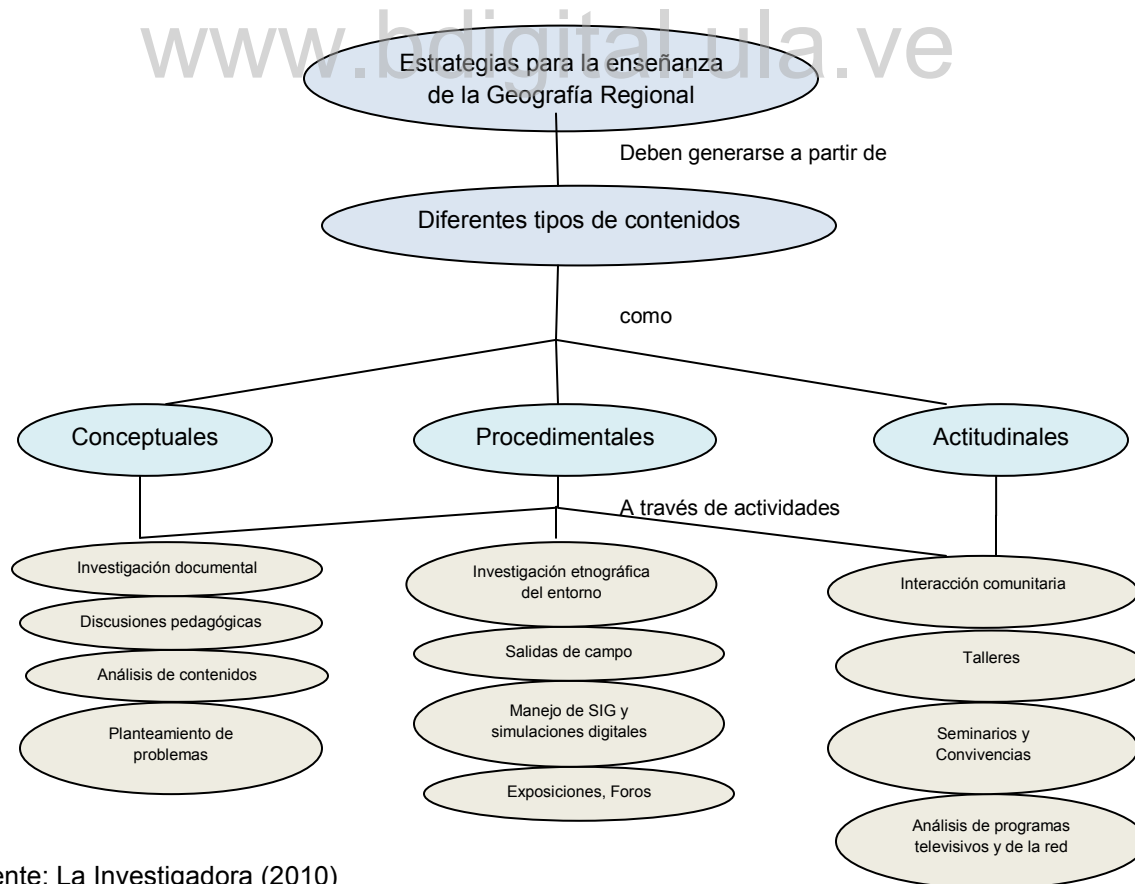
www.bdigital.ula.ve

Estrategias para la enseñanza de la Geografía Regional

Deben generarse a partir de

Diferentes tipos de contenidos

como

Conceptuales

Procedimentales

Actitudinales

A través de actividades

Investigación documental

Discusiones pedagógicas

Análisis de contenidos

Planteamiento de problemas

Investigación etnográfica del entorno

Salidas de campo

Manejo de SIG y simulaciones digitales

Exposiciones, Foros

Interacción comunitaria

Talleres

Seminarios y Convivencias

Análisis de programas televisivos y de la red

ente: La Investigadora (2010)